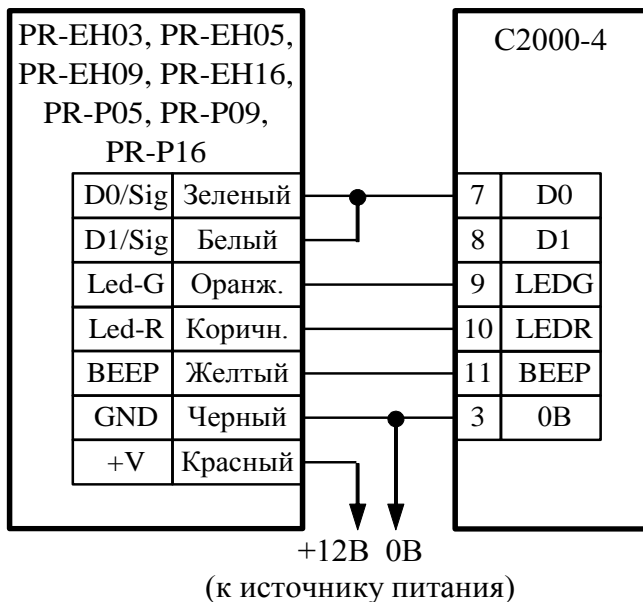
PR-EH03, PR-EH05, PR-EH09, PR-EH16, PR-P05, PR-P09, PR-P16

| D0/Sig | Зеленый |
|---|---|
| D1/Sig | Белый |
| Led-G | Оранж. |
| Led-R | Коричн. |
| BEEP | Желтый |
| GND | Черный |
| +V | Красный |

C2000-4

| 7 | D0 |
|---|---|
| 8 | D1 |
| 9 | LEDG |
| 10 | LEDR |
| 11 | BEEP |
| 3 | 0В |

+12В 0В
(к источнику питания)